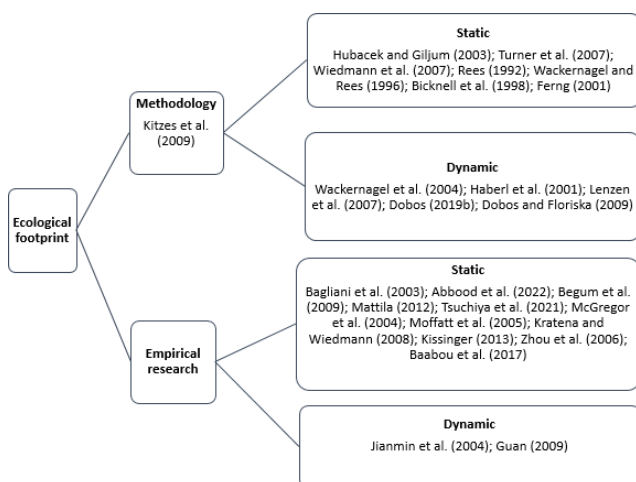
Ecological footprint

Methodology
Kitzes et al. (2009)

Static
Hubacek and Giljum (2003); Turner et al. (2007); Wiedmann et al. (2007); Rees (1992); Wackernagel and Rees (1996); Bicknell et al. (1998); Ferng (2001)

Dynamic
Wackernagel et al. (2004); Haberl et al. (2001); Lenzen et al. (2007); Dobos (2019b); Dobos and Floriska (2009)

Empirical research

Static
Bagliani et al. (2003); Abbood et al. (2022); Begum et al. (2009); Mattila (2012); Tsuchiya et al. (2021); McGregor et al. (2004); Moffatt et al. (2005); Kratena and Wiedmann (2008); Kissinger (2013); Zhou et al. (2006); Baabou et al. (2017)

Dynamic
Jianmin et al. (2004); Guan (2009)